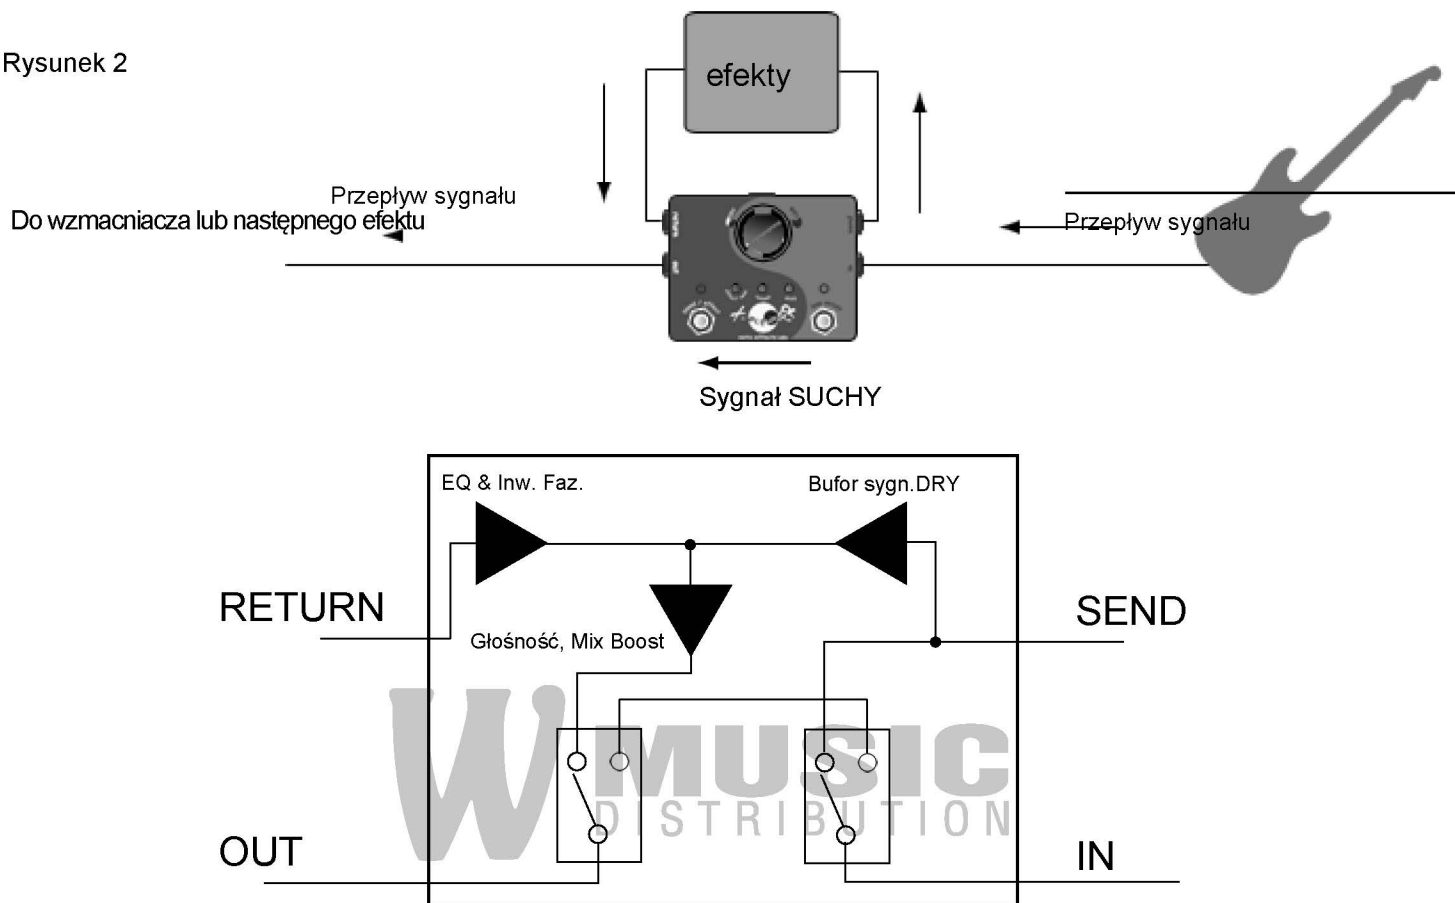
Rysunek 2

efekty

Przepływ sygnału
Do wzmacniacza lub następnego efektu

Przepływ sygnału

Sygnał SUCHY

EQ & Inw. Faz.

Bufor sygn.DRY

RETURN

SEND

Głośność, Mix Boost

OUT

IN

W MUSIC DISTRIBUTION